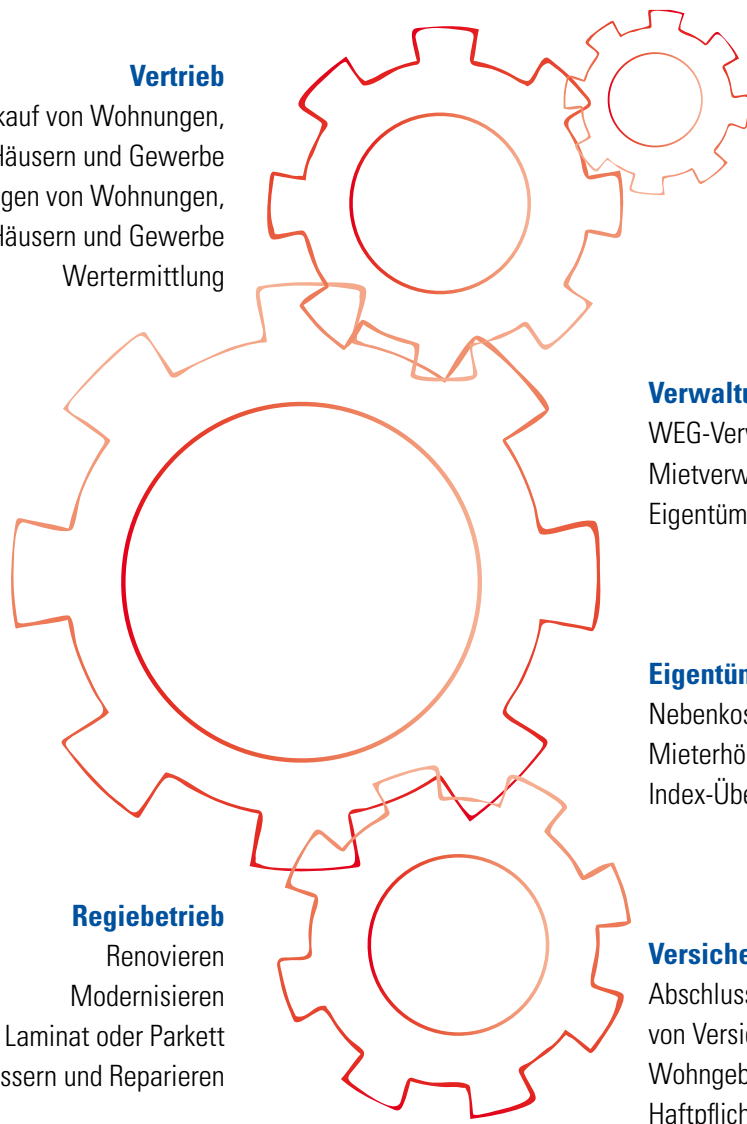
Vertrieb
kauf von Wohnungen,
Häusern und Gewerbe
gen von Wohnungen,
Häusern und Gewerbe
Wertermittlung

Verwaltu
WEG-Ver
Mietverw
Eigentüm

Eigentüm
Nebenkos
Mieterhö
Index-Übe

Regiebetrieb
Renovieren
Modernisieren
Laminat oder Parkett
ssern und Reparieren

Versiche
Abschlus
von Versi
Wohngeb
Haftpflich